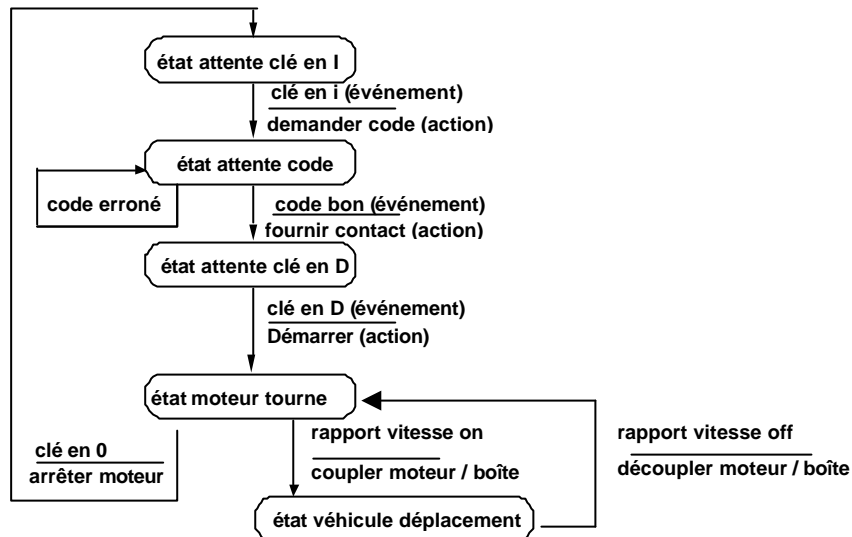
état attente clé en I

clé en i (événement)
demander code (action)

état attente code

code erroné

code bon (événement)
fournir contact (action)

état attente clé en D

clé en D (événement)
Démarrer (action)

état moteur tourne

clé en 0
arrêter moteur

rapport vitesse on
coupler moteur / boîte

rapport vitesse off
découpler moteur / boîte

état véhicule déplacement